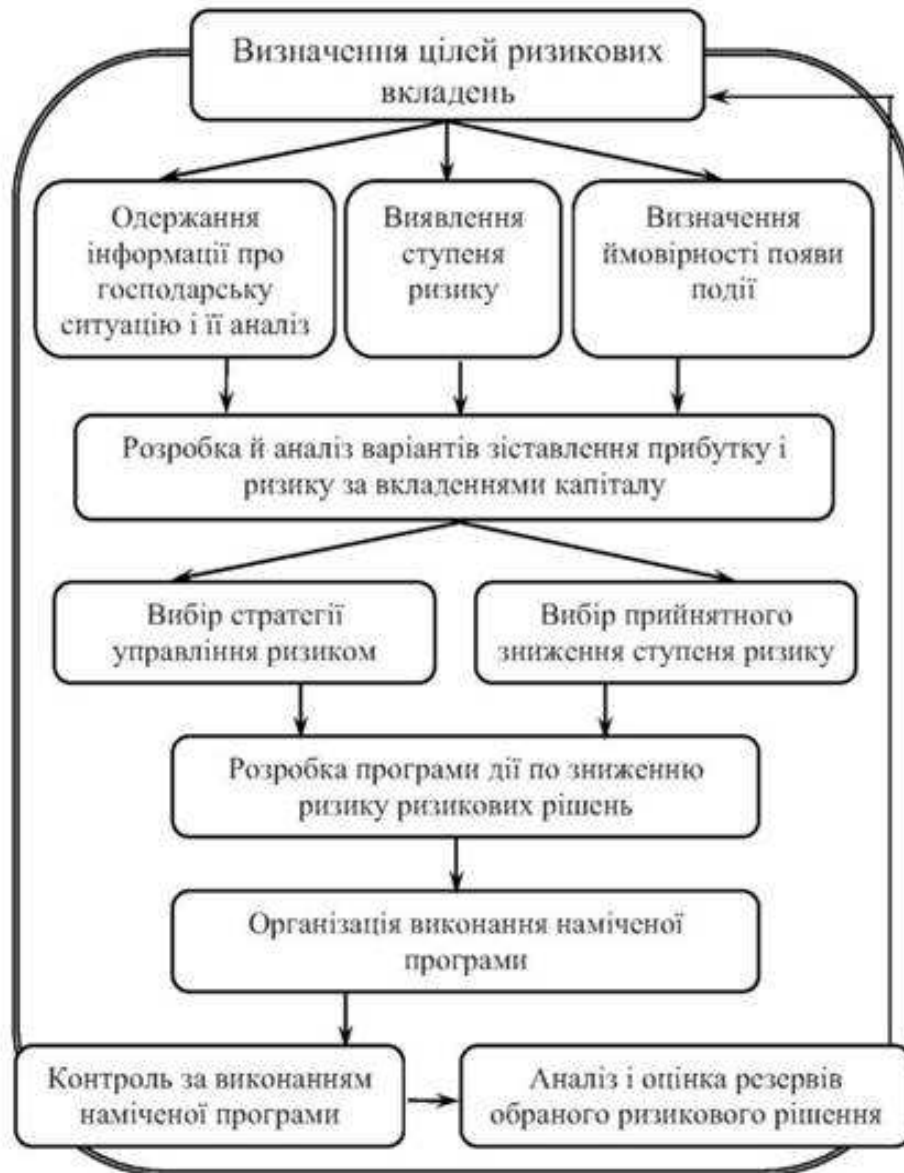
Визначення цілей ризикових вкладень

Одержання інформації про господарську ситуацію і її аналіз

Виявлення ступеня ризику

Визначення ймовірності появи події

Розробка й аналіз варіантів зіставлення прибутку і ризику за вкладеннями капіталу

Вибір стратегії управління ризиком

Вибір прийнятного зниження ступеня ризику

Розробка програми дії по зниженню ризику ризикових рішень

Організація виконання наміченої програми

Контроль за виконанням наміченої програми

Аналіз і оцінка резервів обраного ризикового рішення